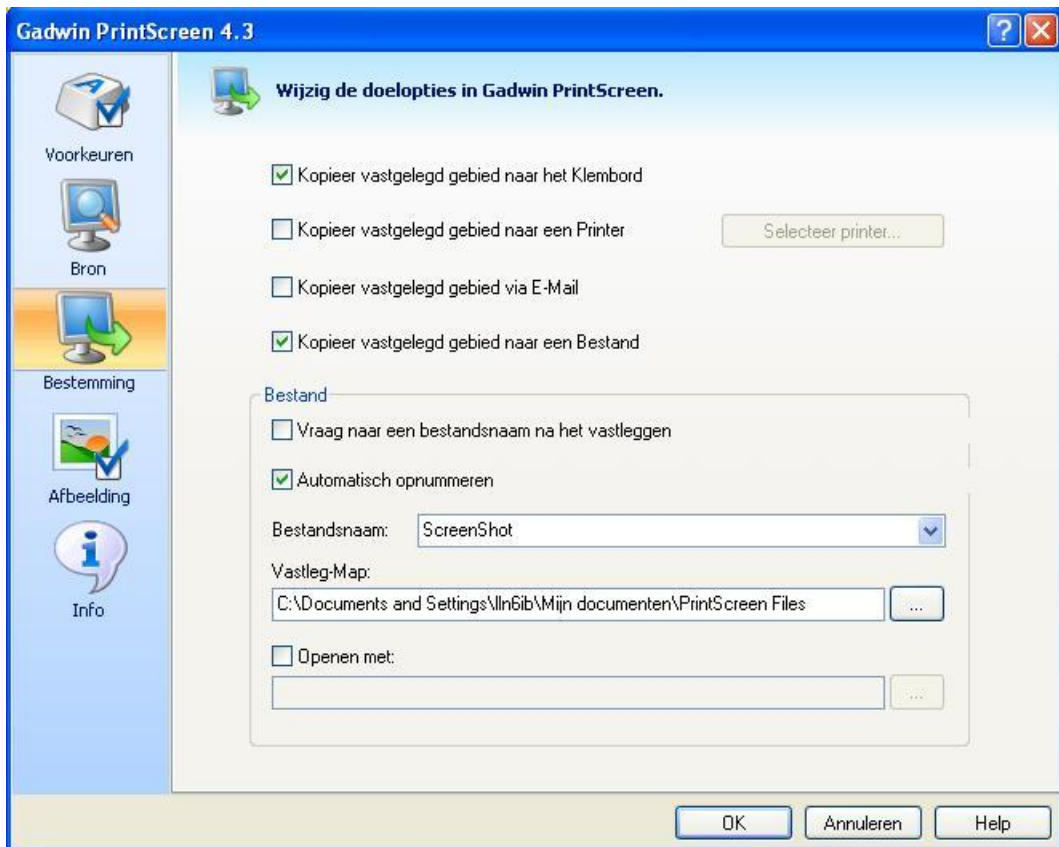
Gadwin PrintScreen 4.3

Voorkeuren

Bron

Bestemming

Afbeelding

Info

Wijzig de doelopties in Gadwin PrintScreen.

Kopieer vastgelegd gebied naar het Klembord

Kopieer vastgelegd gebied naar een Printer

Selecteer printer...

Kopieer vastgelegd gebied via E-Mail

Kopieer vastgelegd gebied naar een Bestand

Bestand

Vraag naar een bestandsnaam na het vastleggen

Automatisch opnummeren

Bestandsnaam: ScreenShot

Vastleg-Map:

C:\Documents and Settings\lln6ib\Mijn documenten\PrintScreen Files

...

Openen met:

...

OK

Annuleren

Help